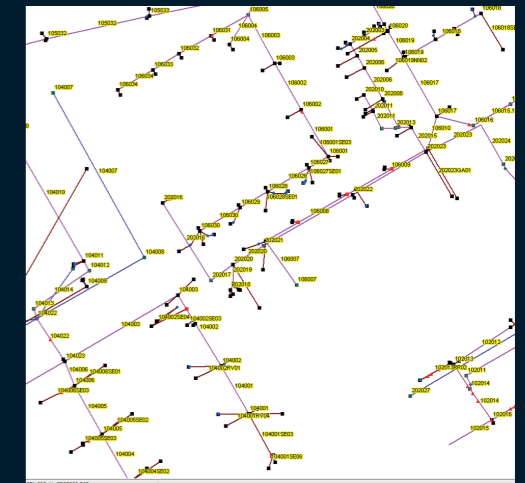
105033
106005
106018
105032
106004
202020
105032
106031
106003
202021
106020
106019
106018SE
106032
202005
106019
106033
106003
202006
106019NN02
106034
104007
106002
202008
106017
202010
202009
106002
202011
106015
202012
202013
106016
106001
106010
202015
202023
106001SE03
106001
106027
202024
106027SE01
202023GA01
106028
106009
104007
106028SE01
202022
104010
202016
106029
106008
106030
202019
202021
106007
104011
104008
202018
104012
202020
104009
202017
202019
104013
104014
106007
104015
202018
104022
106003
104003
106002SE04
104002SE03
104002
104022
102014
104023
104002
102013
104006SE01
104002RV01
102015SE02
102011
104006
104005SE03
104001
202027
102014
104005
104001
104005SE02
104005
104001RY01
102016
104005SE03
102015
104001SE03
104004
104004SE02
104001SE06